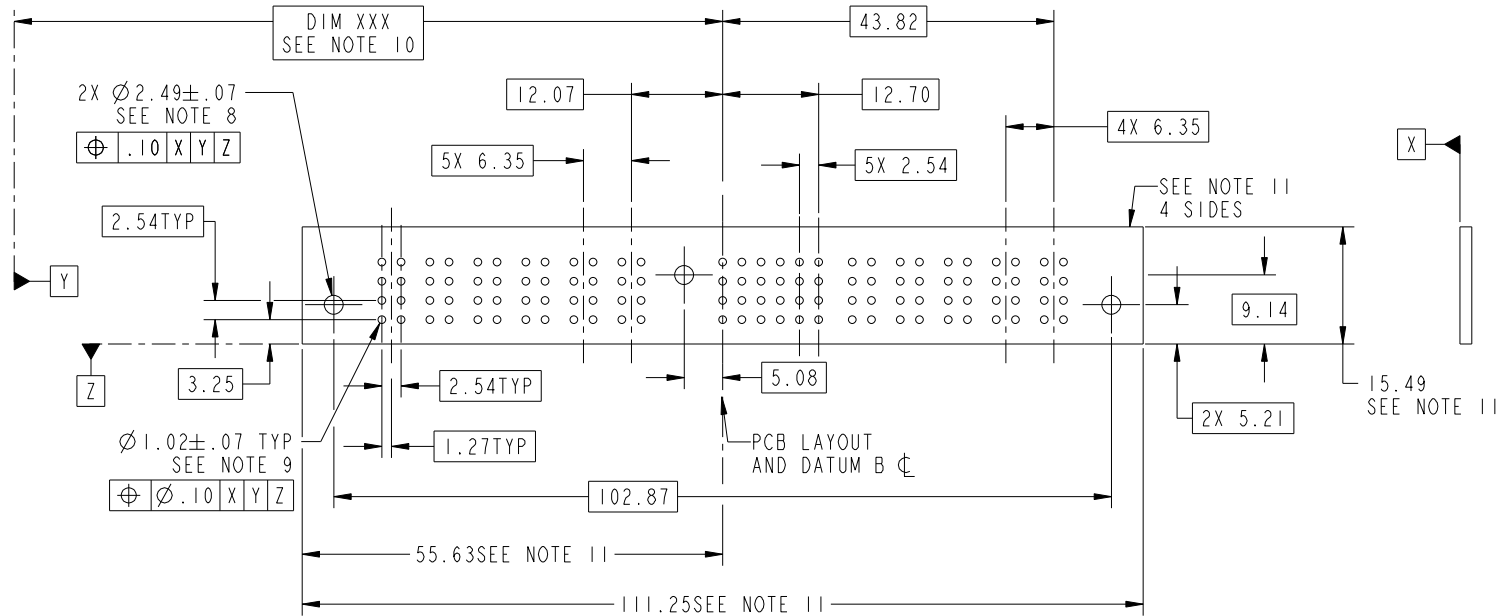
DIM XXX
SEE NOTE 10

43.82

2X $\varnothing$2.49$\pm$.07
SEE NOTE 8

| $\oplus$ | .10 | X | Y | Z |
|---|---|---|---|---|

12.07

12.70

4X 6.35

5X 6.35

5X 2.54

X

SEE NOTE 11
4 SIDES

2.54TYP

Y

9.14

Z

3.25

2.54TYP

5.08

15.49
SEE NOTE 11

2X 5.21

$\varnothing$1.02$\pm$.07 TYP
SEE NOTE 9

| $\oplus$ | $\varnothing$.10 | X | Y | Z |
|---|---|---|---|---|

1.27TYP

PCB LAYOUT
AND DATUM B ℄

102.87

55.63SEE NOTE 11

111.25SEE NOTE 11